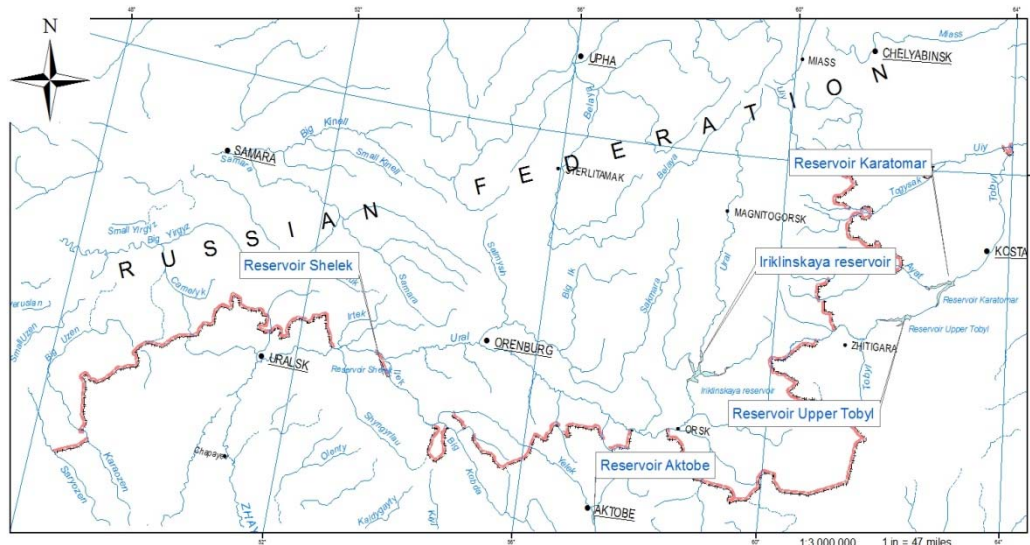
N

48°
52°
56°
60°
64°

UPHA
MIASS
CHELYABINSK
Miass
R U S S I A N F E D E R A T I O N
SAMARA
Samara
Big Kinell
Small Kinell
STERLITAMAK
Belaya
Belaya
Reservoir Karatomar
Uiy
Uiy
Togyzak
Tobyl
MAGNITOGORSK
Small Yirgiz
Big Yirgiz
Reservoir Shelek
Iriklinskaya reservoir
KOSTANAY
Camelyk
Irtek
Samara
Salmysh
Big Ik
Sakmara
Ural
Ayat
Reservoir Karatomar
Reservoir Upper Tobyl
Small Uzen
Big Uzen
Irtek
Ural
ORENBURG
URALSK
Reservoir Shelek
Ilek
ZHITIGARA
Iriklinskaya reservoir
Tobyl
ORSK
Reservoir Upper Tobyl
Chapayev
Shyngyrlau
Olenty
Big Khobda
Yelek
Reservoir Aktobe
Saryozen
Karaozen
ZHA
Kaldygaity
Kyl
AKTOBE
1:3 000 000
1 in = 47 miles